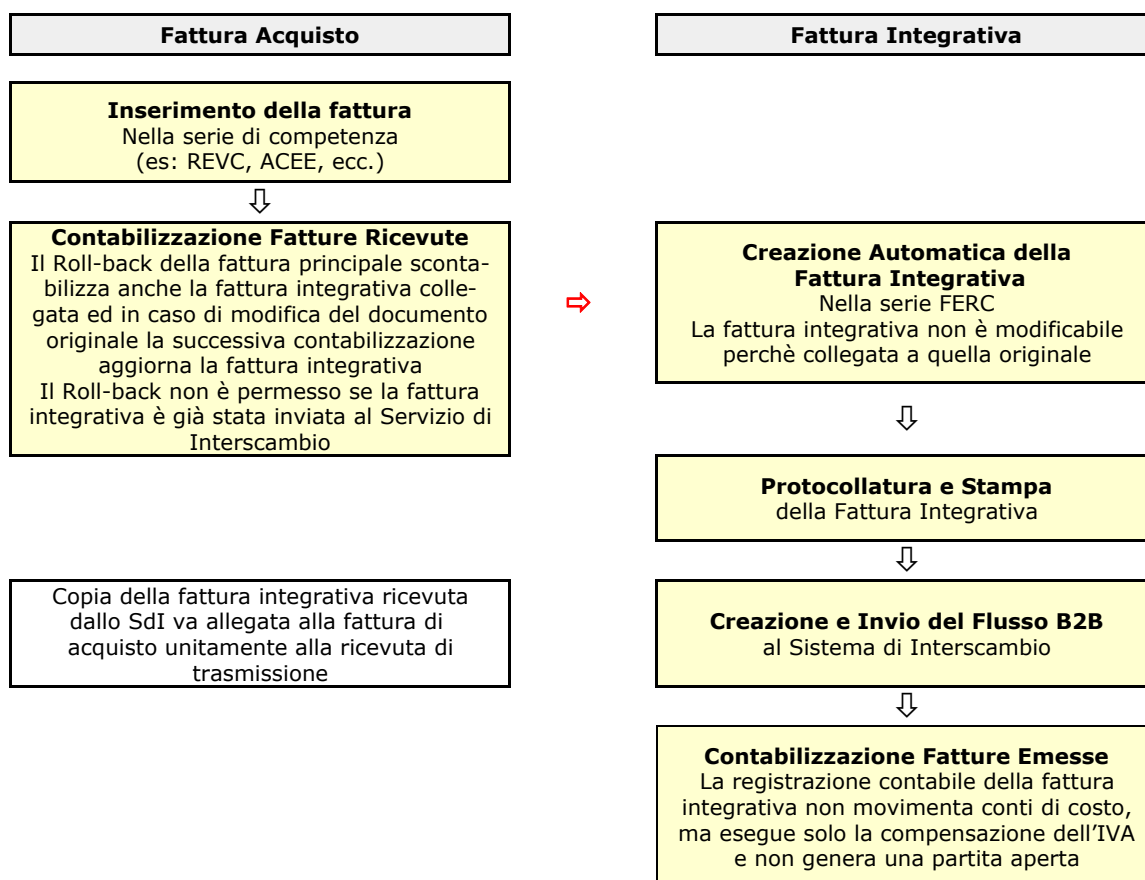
Fattura Acquisto

Fattura Integrativa

Inserimento della fattura
Nella serie di competenza
(es: REVC, ACEE, ecc.)

Contabilizzazione Fatture Ricevute
Il Roll-back della fattura principale scontabilizza anche la fattura integrativa collegata ed in caso di modifica del documento originale la successiva contabilizzazione aggiorna la fattura integrativa
Il Roll-back non è permesso se la fattura integrativa è già stata inviata al Servizio di Interscambio

Creazione Automatica della Fattura Integrativa
Nella serie FERC
La fattura integrativa non è modificabile perchè collegata a quella originale

Protocollatura e Stampa
della Fattura Integrativa

Copia della fattura integrativa ricevuta dallo SdI va allegata alla fattura di acquisto unitamente alla ricevuta di trasmissione

Creazione e Invio del Flusso B2B
al Sistema di Interscambio

Contabilizzazione Fatture Emesse
La registrazione contabile della fattura integrativa non movimenta conti di costo, ma esegue solo la compensazione dell'IVA e non genera una partita aperta